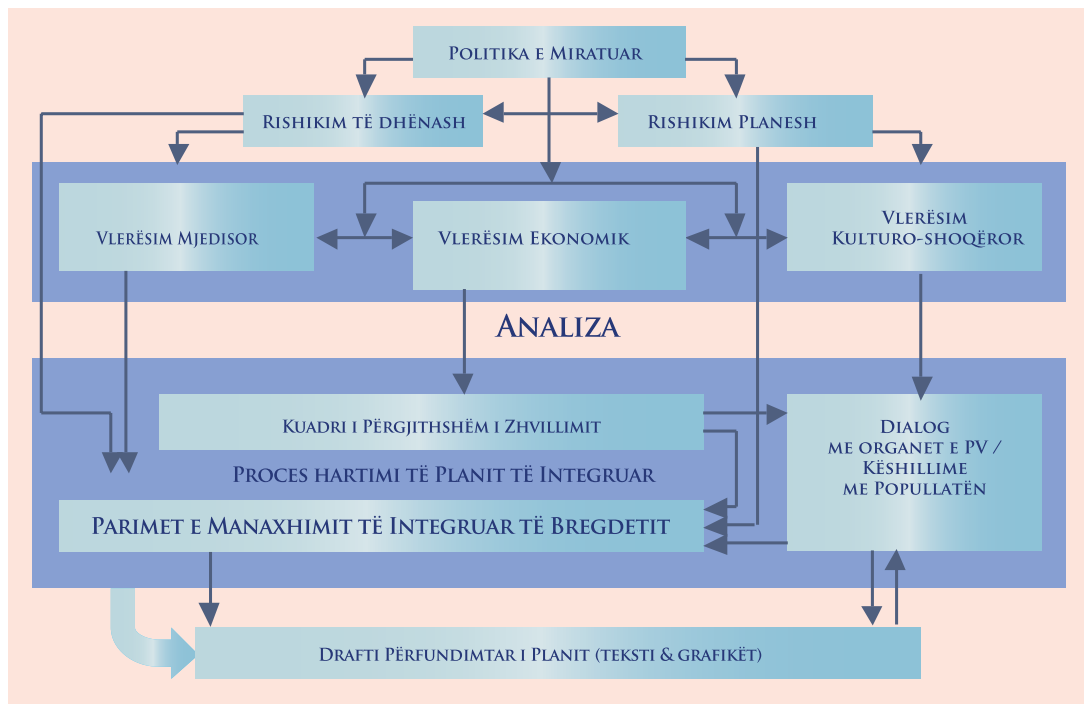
Politika e Miratuar

Rishikim të dhënash

Rishikim Planesh

Vlerësim Mjedisor

Vlerësim Ekonomik

Vlerësim Kulturo-shoqëror

Analiza

Kuadri i Përgjithshëm i Zhvillimit

Dialog me organet e PV / Këshillime me Popullatën

Proces hartimi të Planit të Integruar

Parimet e Manaxhimit të Integruar të Bregdetit

Drafti Përfundimtar i Planit (teksti & grafikët)